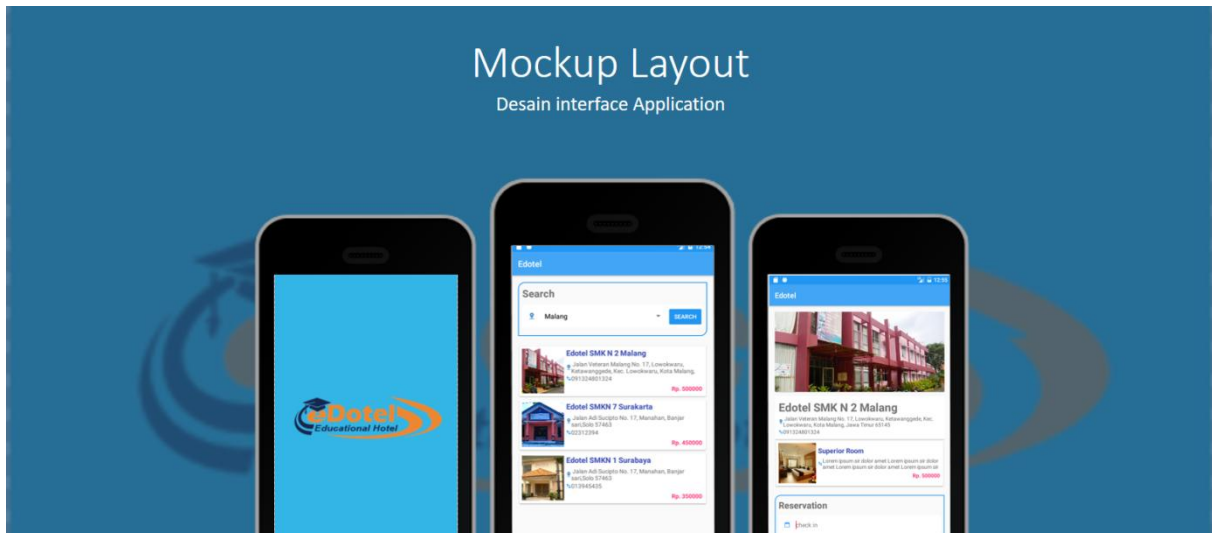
Mockup Layout
Desain interface Application

eDotel
Educational Hotel

12:56
Edotel
Search
Malang
SEARCH

Edotel SMK N 2 Malang
Jalan Veteran Malang No. 17, Lowokwaru, Ketawanggede, Kec. Lowokwaru, Kota Malang,
%091324801324
Rp. 500000

Edotel SMKN 7 Surakarta
Jalan Adi Sucipto No. 17, Manahan, Banjarsari,Solo 57463
%02312394
Rp. 450000

Edotel SMKN 1 Surabaya
Jalan Adi Sucipto No. 17, Manahan, Banjarsari,Solo 57463
%013945435
Rp. 350000

12:56
Edotel
Edotel SMK N 2 Malang
Jalan Veteran Malang No. 17, Lowokwaru, Ketawanggede, Kec. Lowokwaru, Kota Malang, Jawa Timur 65145
%091324801324
Superior Room
Lorem ipsum sit dolor amet Lorem ipsum sit dolor amet Lorem ipsum sit dolor amet Lorem ipsum sit dolor
Rp. 500000
Reservation
Check in